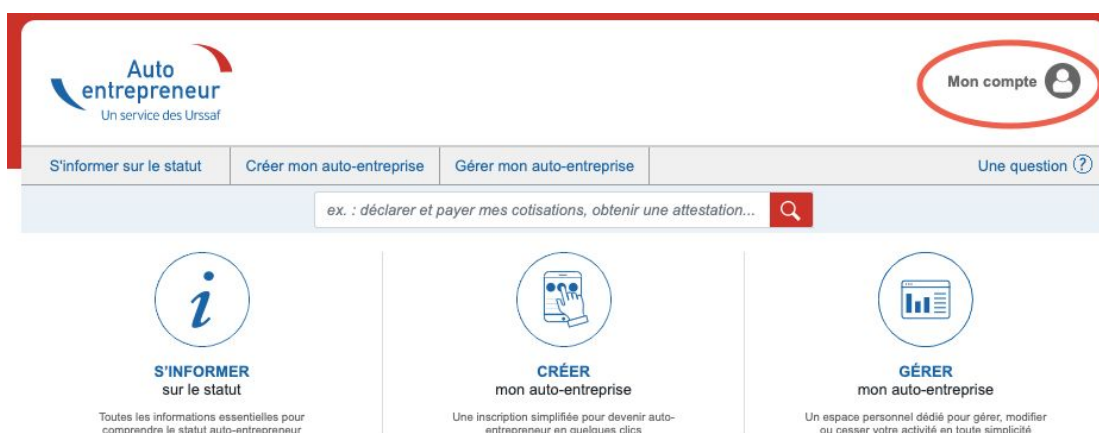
Auto
entrepreneur
Un service des Urssaf

Mon compte

S'informer sur le statut | Créer mon auto-entreprise | Gérer mon auto-entreprise | Une question ?

ex. : déclarer et payer mes cotisations, obtenir une attestation...

S'INFORMER
sur le statut

Toutes les informations essentielles pour comprendre le statut auto-entrepreneur

CRÉER
mon auto-entreprise

Une inscription simplifiée pour devenir auto-entrepreneur en quelques clics

GÉRER
mon auto-entreprise

Un espace personnel dédié pour gérer, modifier ou cesser votre activité en toute simplicité